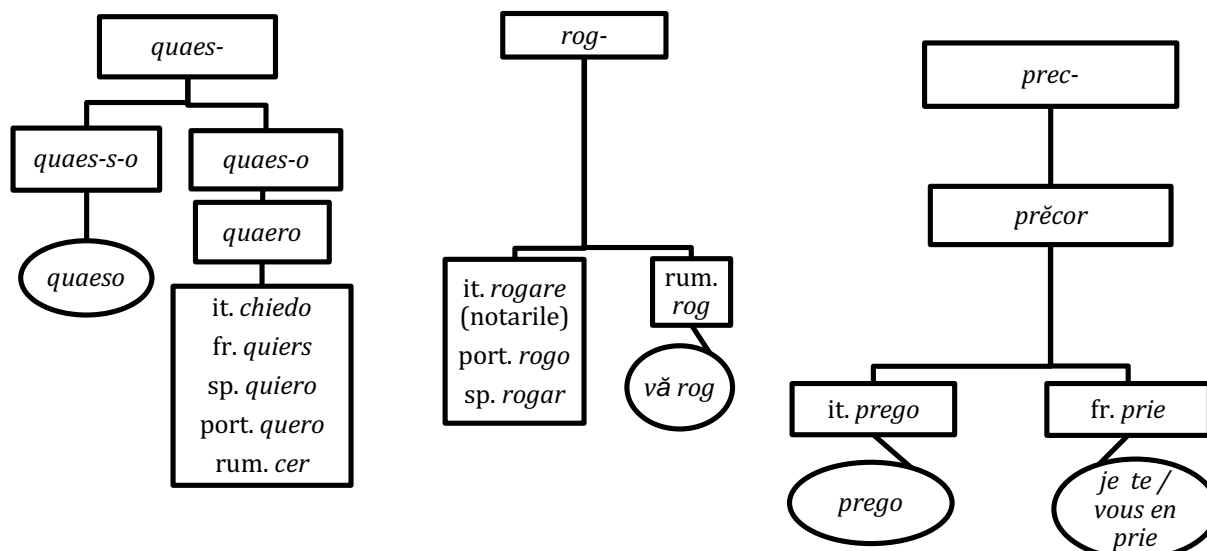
quaes-

quaes-s-o

quaes-o

quaeso

quaero

it. chiedo
fr. quiers
sp. quiero
port. quero
rum. cer

rog-

it. rogare (notarile)
port. rogo
sp. rogar

rum. rog

vă rog

prec-

prĕcor

it. prego

fr. prie

prego

je te / vous en prie